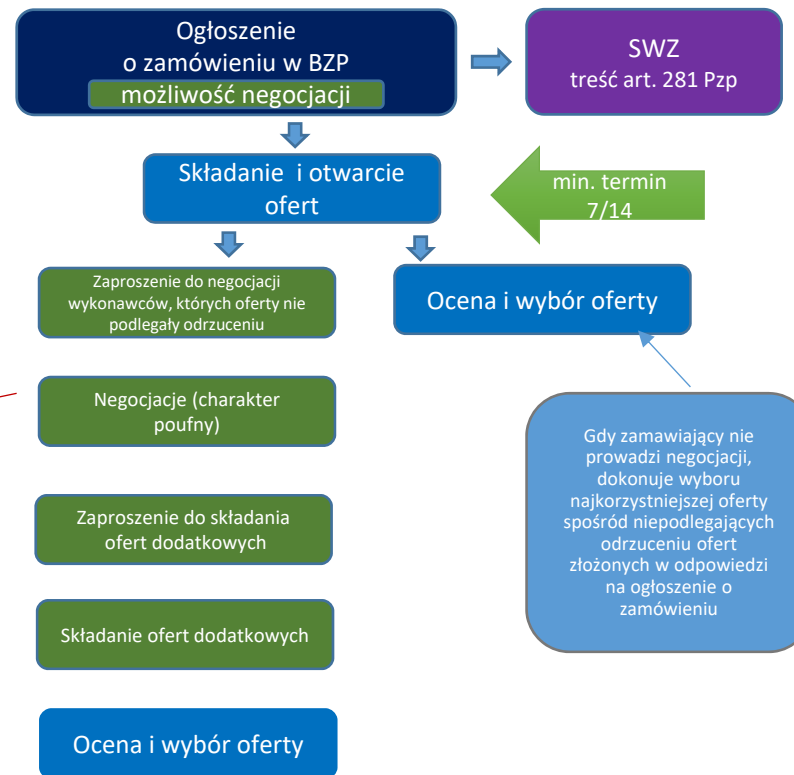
Ogłoszenie o zamówieniu w BZP
możliwość negocjacji

SWZ
treść art. 281 Pzp

Składanie i otwarcie ofert

min. termin 7/14

Zaproszenie do negocjacji wykonawców, których oferty nie podlegały odrzuceniu

Ocena i wybór oferty

Negocjacje (charakter poufny)

Gdy zamawiający nie prowadzi negocjacji, dokonuje wyboru najkorzystniejszej oferty spośród niepodlegających odrzuceniu ofert złożonych w odpowiedzi na ogłoszenie o zamówieniu

Zaproszenie do składania ofert dodatkowych

Składanie ofert dodatkowych

Ocena i wybór oferty